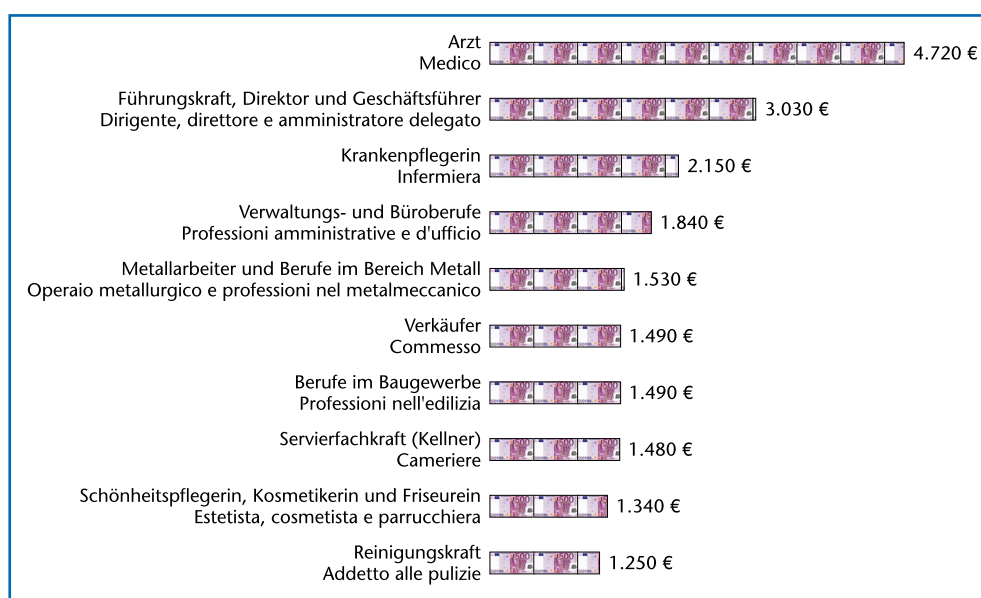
Arzt
Medico 4.720 €

Führungskraft, Direktor und Geschäftsführer
Dirigente, direttore e amministratore delegato 3.030 €

Krankenpflegerin
Infermiera 2.150 €

Verwaltungs- und Büroberufe
Professioni amministrative e d'ufficio 1.840 €

Metallarbeiter und Berufe im Bereich Metall
Operaio metallurgico e professioni nel metalmeccanico 1.530 €

Verkäufer
Commesso 1.490 €

Berufe im Baugewerbe
Professioni nell'edilizia 1.490 €

Servierfachkraft (Kellner)
Cameriere 1.480 €

Schönheitspflegerin, Kosmetikerin und Friseurein
Estetista, cosmetista e parrucchiera 1.340 €

Reinigungskraft
Addetto alle pulizie 1.250 €